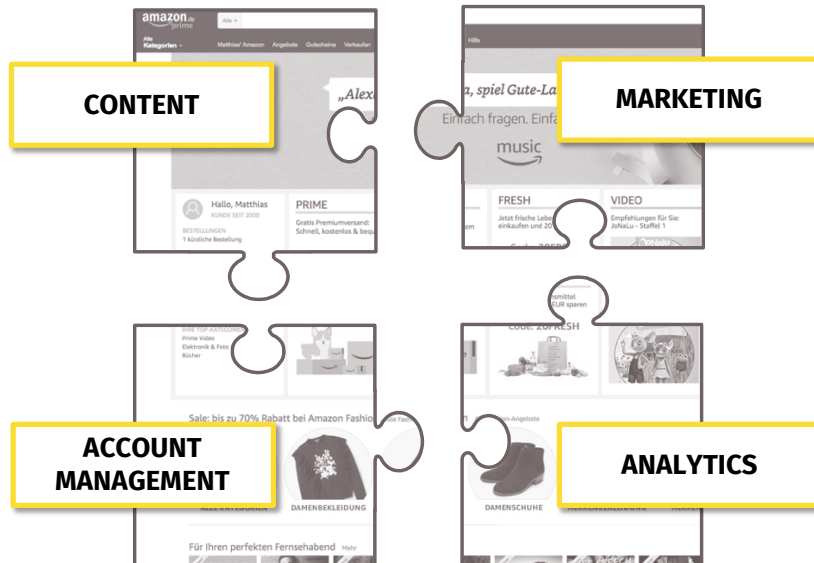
amazon.de prime

Alle

Alle Kategorien

Matthias' Amazon Angebote Gutscheine Verkaufen

Hilfe

CONTENT

MARKETING

„Alex

a, spiel Gute-La

Einfach fragen. Einfa

music

Hallo, Matthias
KUNDE SEIT 2000

BESTELLUNGEN
1 kürzliche Bestellung

PRIME
Gratis Premiumversand: Schnell, kostenlos & bequ

FRESH
Jetzt frische Lebe einkaufen und 20

VIDEO
Empfehlungen für Sie: JoNaLu - Staffel 1

nsmittel EUR sparen

Code: 20FRESH

PRIME TOP-KATEGORIEN
Prime Video
Elektronik & Foto
Bücher

Sale: bis zu 70% Rabatt bei Amazon Fashion

ACCOUNT MANAGEMENT

ANALYTICS

DAMENBEKLEIDUNG

DAMENSCHUHE

Für Ihren perfekten Fernsehabend Mehr